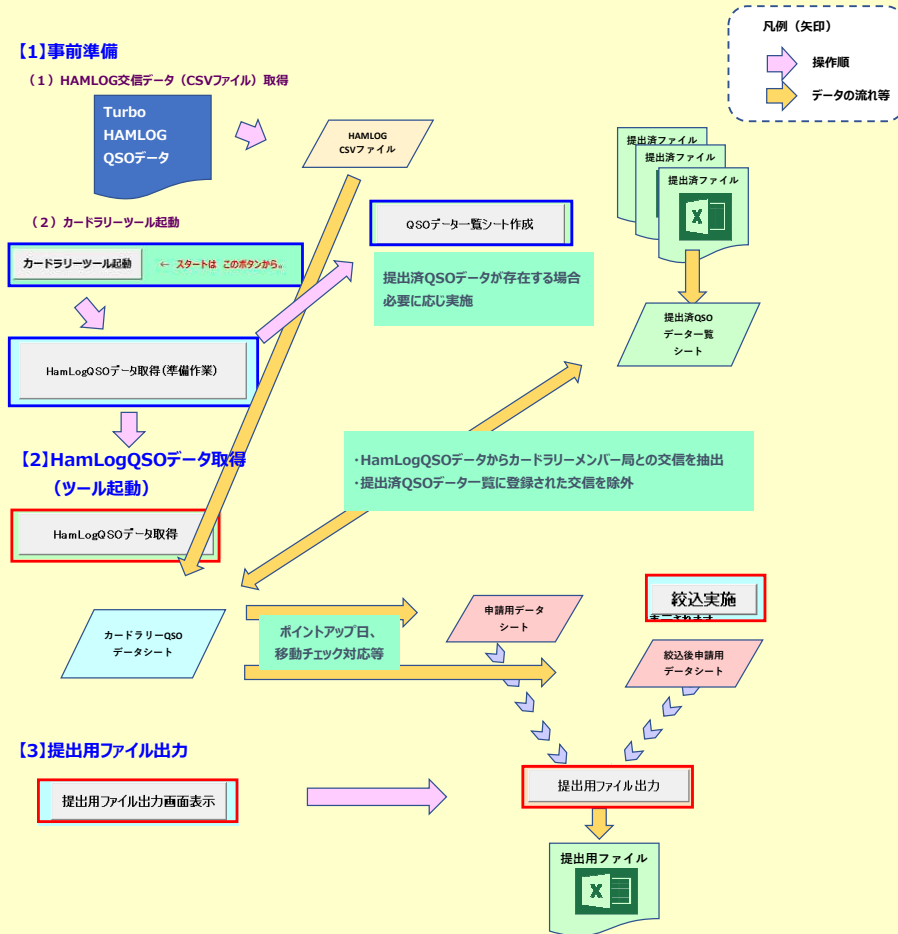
【1】事前準備

（１）HAMLOG交信データ（CSVファイル）取得

Turbo
HAMLOG
QSOデータ

HAMLOG
CSVファイル

凡例（矢印）

操作順

データの流れ等

提出済ファイル
提出済ファイル
提出済ファイル

（２）カードラリーツール起動

QSOデータ一覧シート作成

カードラリーツール起動

← スタートは　このボタンから。

提出済QSOデータが存在する場合
必要に応じ実施

提出済QSO
データ一覧
シート

HamLogQSOデータ取得（準備作業）

【2】HamLogQSOデータ取得
（ツール起動）

・HamLogQSOデータからカードラリーメンバー局との交信を抽出
・提出済QSOデータ一覧に登録された交信を除外

HamLogQSOデータ取得

絞込実施

カードラリーQSO
データシート

申請用データ
シート

ポイントアップ日、
移動チェック対応等

絞込後申請用
データシート

【3】提出用ファイル出力

提出用ファイル出力画面表示

提出用ファイル出力

提出用ファイル